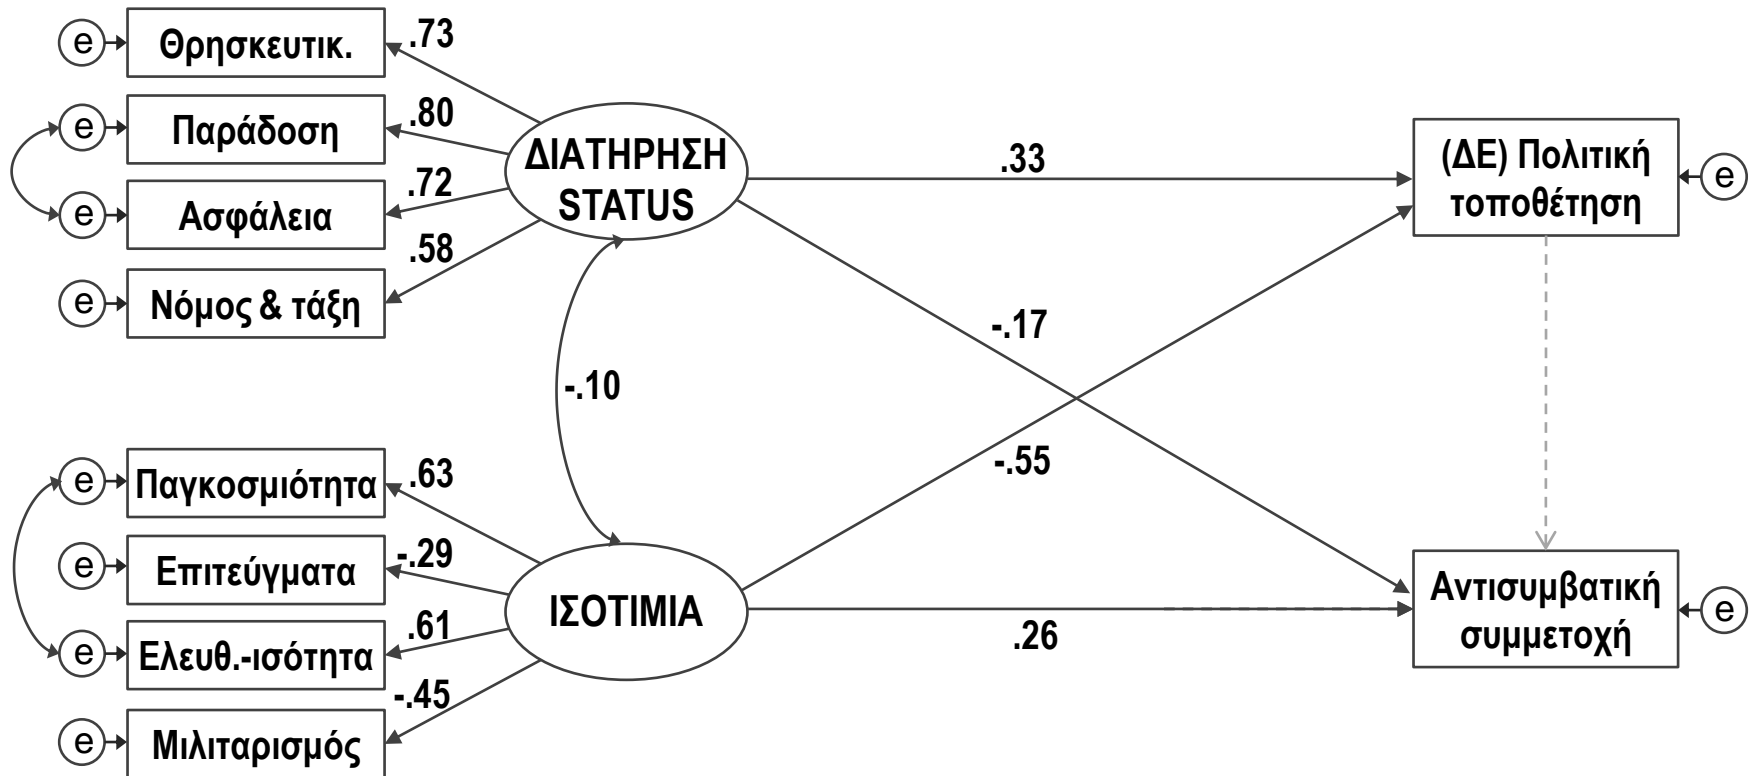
e Θρησκευτικ. .73
e Παράδοση .80
e Ασφάλεια .72
e Νόμος & τάξη .58

ΔΙΑΤΗΡΗΣΗ STATUS

.33

(ΔΕ) Πολιτική τοποθέτηση e

-.17

-.10

-.55

e Παγκοσμιότητα .63
e Επιτεύγματα -.29
e Ελευθ.-ισότητα .61
e Μιλιταρισμός -.45

ΙΣΟΤΙΜΙΑ

.26

Αντισυμβατική συμμετοχή e